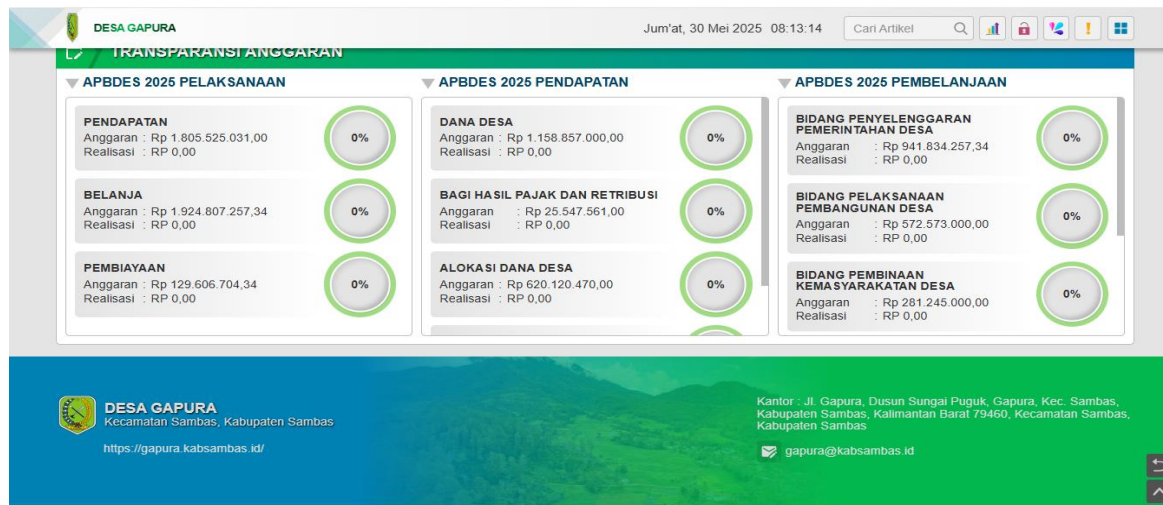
DESA GAPURA

Jum'at, 30 Mei 2025 08:13:14

Cari Artikel

TRANSPARANSI ANGGARAN

APBDES 2025 PELAKSANAAN

PENDAPATAN
Anggaran : Rp 1.805.525.031,00
Realisasi : RP 0,00

0%

BELANJA
Anggaran : Rp 1.924.807.257,34
Realisasi : RP 0,00

0%

PEMBIAYAAN
Anggaran : Rp 129.606.704,34
Realisasi : RP 0,00

0%

APBDES 2025 PENDAPATAN

DANA DESA
Anggaran : Rp 1.158.857.000,00
Realisasi : RP 0,00

0%

BAGI HASIL PAJAK DAN RETRIBUSI
Anggaran : Rp 25.547.561,00
Realisasi : RP 0,00

0%

ALOKASI DANA DESA
Anggaran : Rp 620.120.470,00
Realisasi : RP 0,00

0%

APBDES 2025 PEMBELANJAAN

BIDANG PENYELENGGARAN PEMERINTAHAN DESA
Anggaran : Rp 941.834.257,34
Realisasi : RP 0,00

0%

BIDANG PELAKSANAAN PEMBANGUNAN DESA
Anggaran : Rp 572.573.000,00
Realisasi : RP 0,00

0%

BIDANG PEMBINAAN KEMASYARAKATAN DESA
Anggaran : Rp 281.245.000,00
Realisasi : RP 0,00

0%

DESA GAPURA
Kecamatan Sambas, Kabupaten Sambas

https://gapura.kabsambas.id/

Kantor : Jl. Gapura, Dusun Sungai Puguk, Gapura, Kec. Sambas, Kabupaten Sambas, Kalimantan Barat 79460, Kecamatan Sambas, Kabupaten Sambas

gapura@kabsambas.id